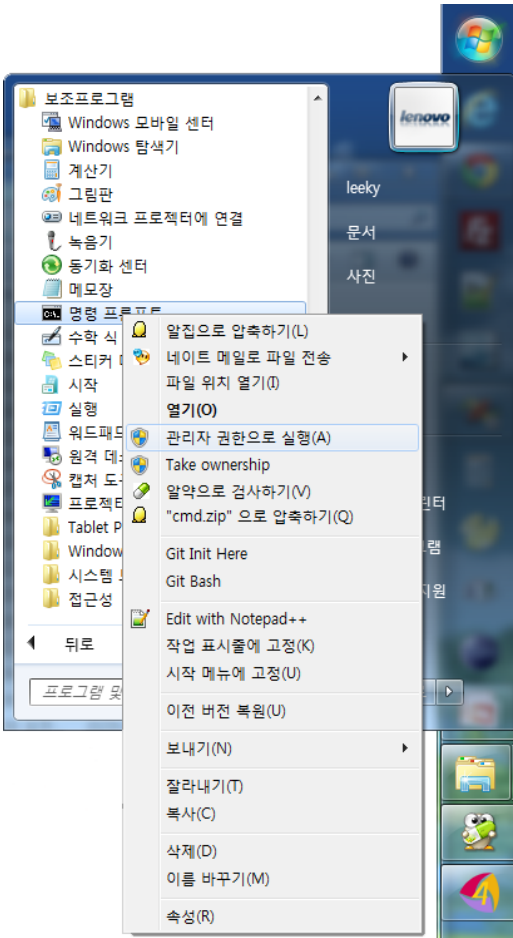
보조프로그램
Windows 모바일 센터
Windows 탐색기
계산기
그림판
네트워크 프로젝터에 연결
녹음기
동기화 센터
메모장
명령 프롬프트
수학 식
스티커 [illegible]
시작
실행
워드패드
원격 데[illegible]
캡처 도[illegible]
프로젝터
Tablet P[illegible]
Window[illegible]
시스템 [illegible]
접근성
뒤로
프로그램 및

lenovo
leeky
문서
사진
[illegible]터
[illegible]램
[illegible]지원

알집으로 압축하기(L)
네이트 메일로 파일 전송
파일 위치 열기(I)
열기(O)
관리자 권한으로 실행(A)
Take ownership
알약으로 검사하기(V)
"cmd.zip" 으로 압축하기(Q)
Git Init Here
Git Bash
Edit with Notepad++
작업 표시줄에 고정(K)
시작 메뉴에 고정(U)
이전 버전 복원(U)
보내기(N)
잘라내기(T)
복사(C)
삭제(D)
이름 바꾸기(M)
속성(R)